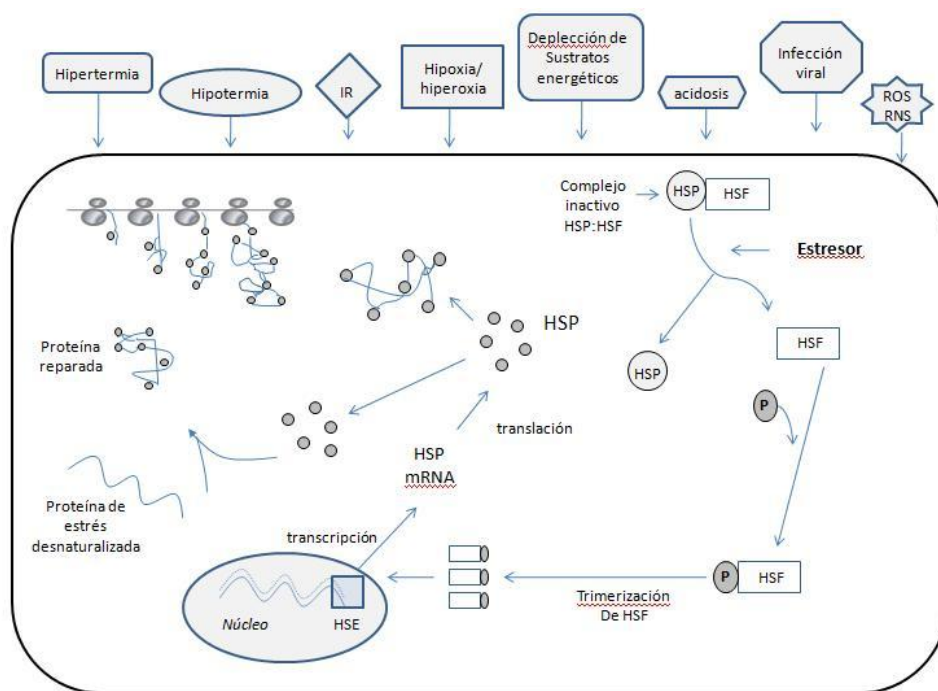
Hipertermia

Hipotermia

IR

Hipoxia/ hiperoxia

Deplección de Sustratos energéticos

acidosis

Infección viral

ROS RNS

Complejo inactivo HSP:HSF

HSP

HSF

Estresor

HSP

Proteína reparada

HSP

HSF

P

translación

HSP mRNA

Proteína de estrés desnaturalizada

transcripción

Núcleo

HSE

P

HSF

Trimerización De HSF